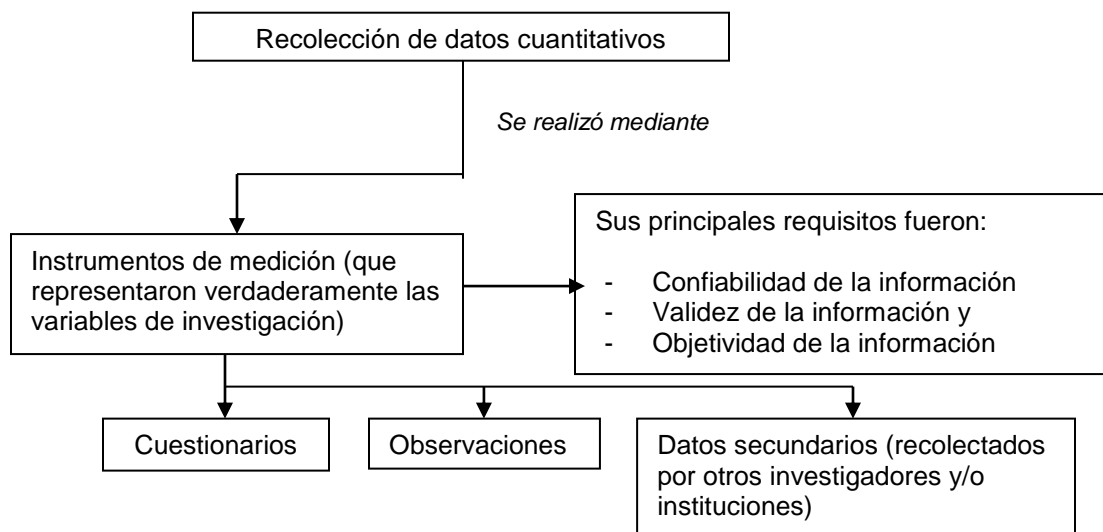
Recolección de datos cuantitativos

Se realizó mediante

Instrumentos de medición (que representaron verdaderamente las variables de investigación)

Sus principales requisitos fueron:

- Confiabilidad de la información
- Validez de la información y
- Objetividad de la información

Cuestionarios

Observaciones

Datos secundarios (recolectados por otros investigadores y/o instituciones)